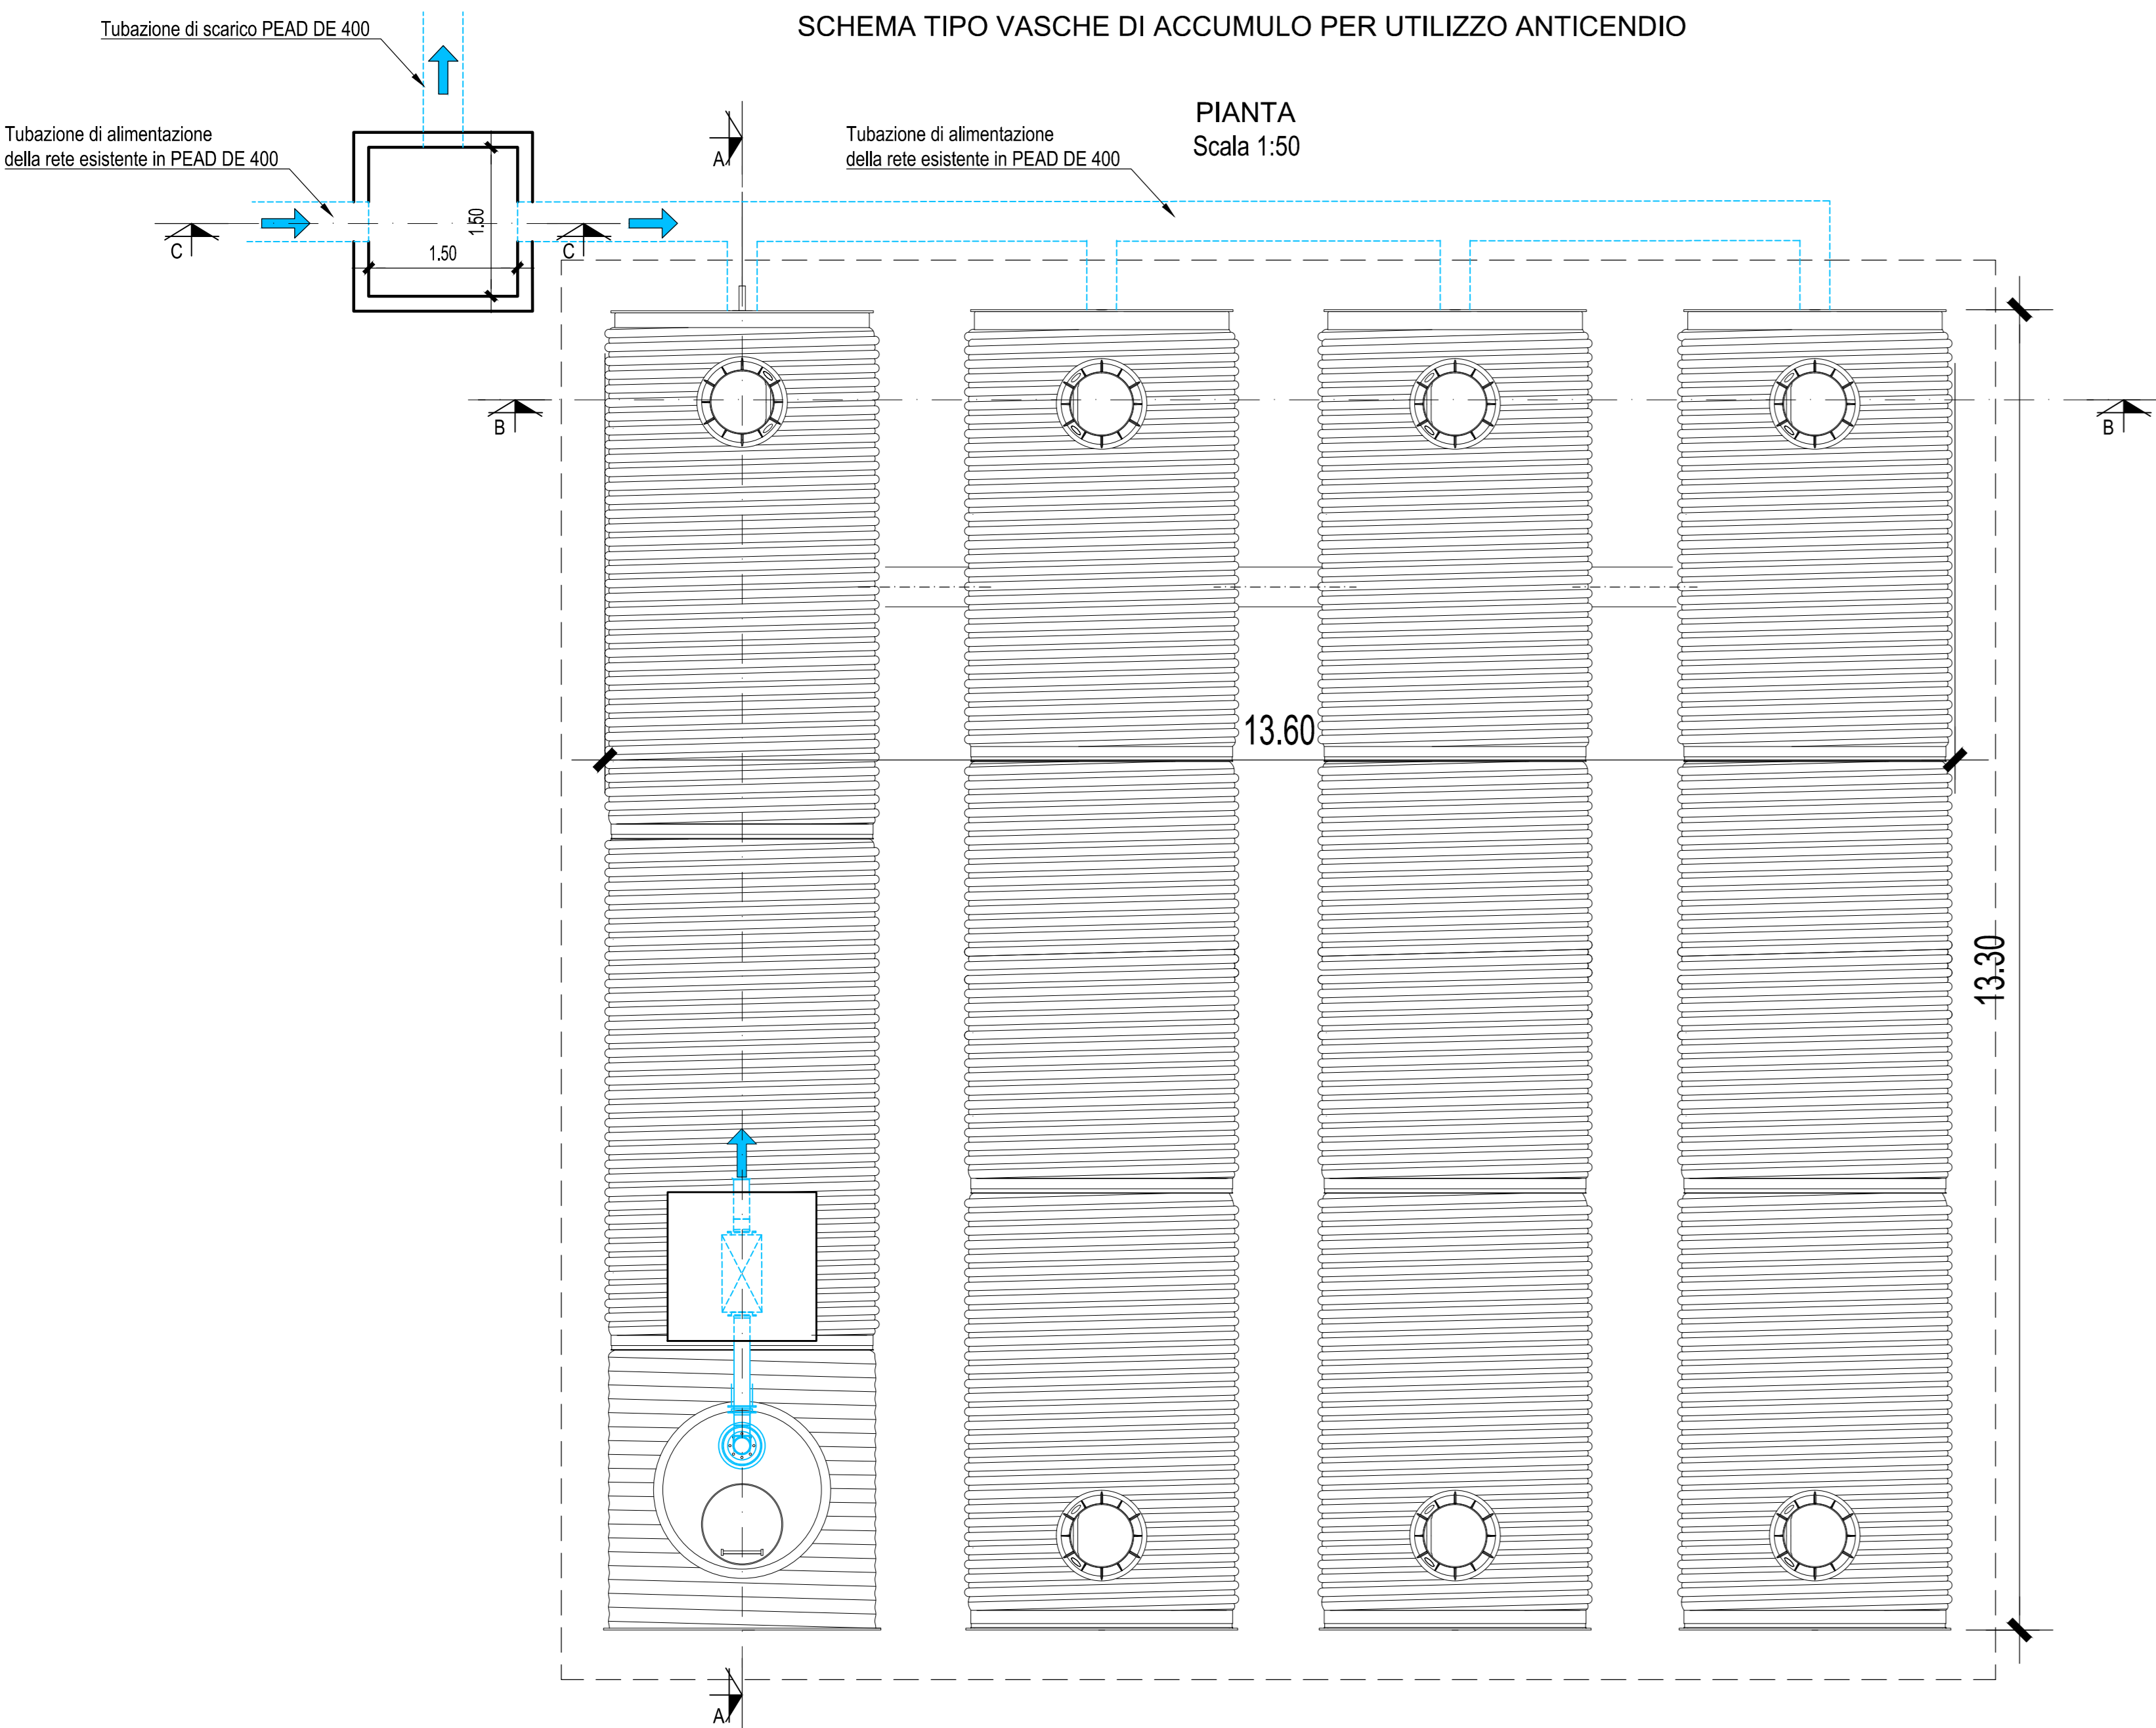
Tubazione di scarico PEAD DE 400

SCHEMA TIPO VASCHE DI ACCUMULO PER UTILIZZO ANTICENDIO

PIANTA
Scala 1:50

Tubazione di alimentazione della rete esistente in PEAD DE 400

Tubazione di alimentazione della rete esistente in PEAD DE 400

A

C

1.50

1.50

C

B

B

13.60

13.30

A